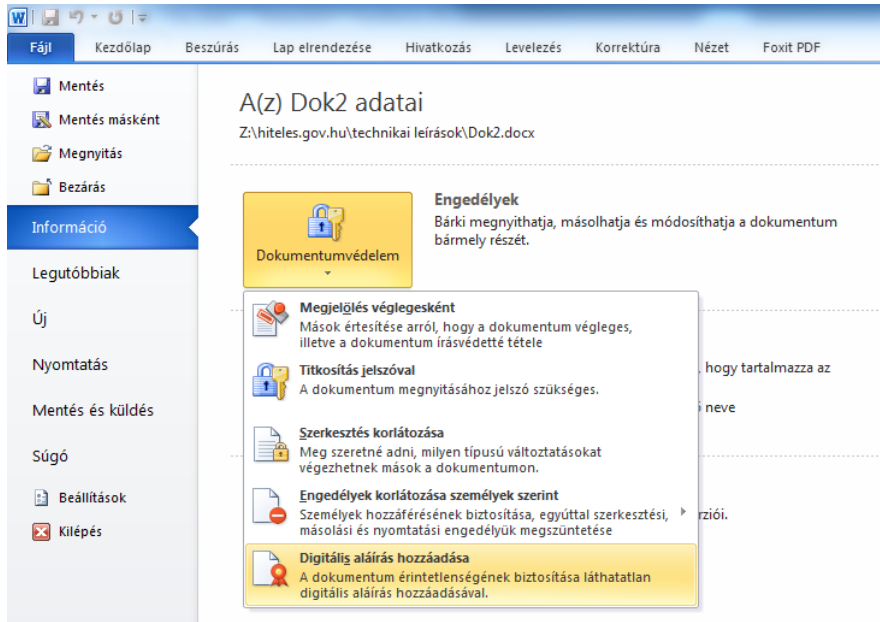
Fájl Kezdőlap Beszúrás Lap elrendezése Hivatkozás Levelezés Korrektúra Nézet Foxit PDF

Mentés
Mentés másként
Megnyitás
Bezárás
Információ
Legutóbbiak
Új
Nyomtatás
Mentés és küldés
Súgó
Beállítások
Kilépés

A(z) Dok2 adatai
Z:\hiteles.gov.hu\technikai leírások\Dok2.docx

Dokumentumvédelem

Engedélyek
Bárki megnyithatja, másolhatja és módosíthatja a dokumentum bármely részét.

Megjelölés véglegesként
Mások értesítése arról, hogy a dokumentum végleges, illetve a dokumentum írásvédetté tétele

Titkosítás jelszóval
A dokumentum megnyitásához jelszó szükséges.

Szerkesztés korlátozása
Meg szeretné adni, milyen típusú változtatásokat végezhetnek mások a dokumentumon.

Engedélyek korlátozása személyek szerint
Személyek hozzáférésének biztosítása, egyúttal szerkesztési, másolási és nyomtatási engedélyük megszüntetése

Digitális aláírás hozzáadása
A dokumentum érintetlenségének biztosítása láthatatlan digitális aláírás hozzáadásával.

, hogy tartalmazza az
neve
erziói.